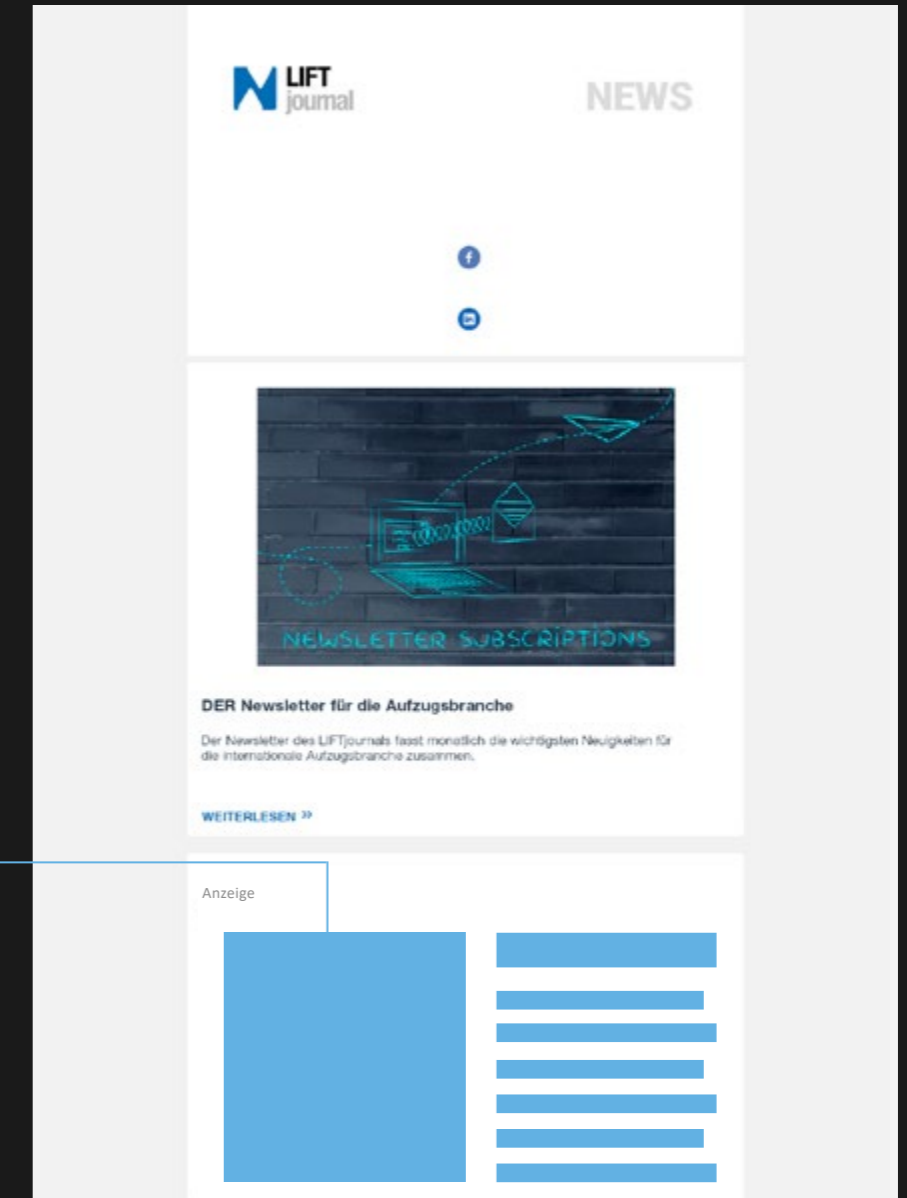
LIFT journal

NEWS

NEWSLETTER SUBSCRIPTIONS

DER Newsletter für die Aufzugsbranche

Der Newsletter des LIFTjournals fasst monatlich die wichtigsten Neuigkeiten für die internationale Aufzugsbranche zusammen.

WEITERLESEN »

Anzeige